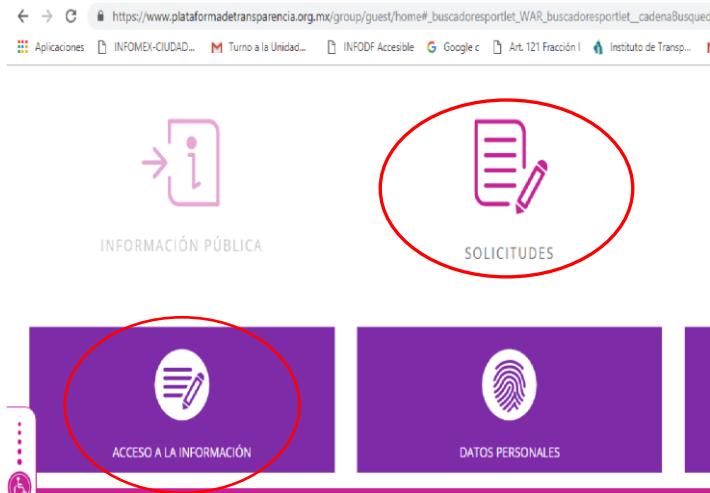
https://www.plataformadetransparencia.org.mx/group/guest/home#_buscadoresportlet_WAR_buscadoresportlet__cadenaBusqued

Aplicaciones INFOMEX-CIUDAD... Turno a la Unidad... INFODF Accesible Google c Art. 121 Fracción I Instituto de Transp...

INFORMACIÓN PÚBLICA

SOLICITUDES

ACCESO A LA INFORMACIÓN

DATOS PERSONALES